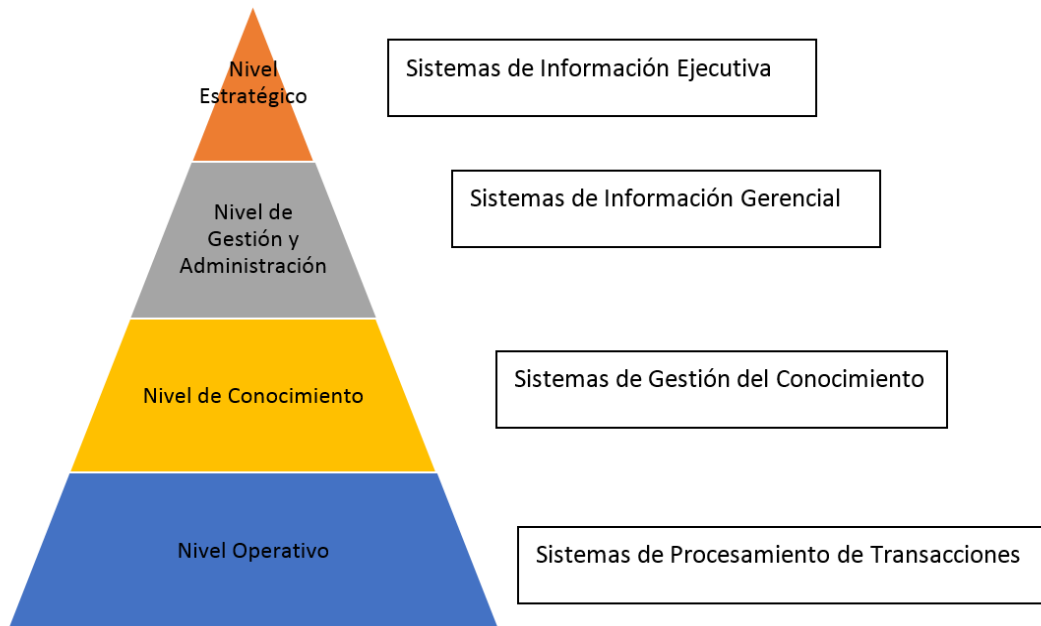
Nivel Estratégico

Sistemas de Información Ejecutiva

Nivel de Gestión y Administración

Sistemas de Información Gerencial

Nivel de Conocimiento

Sistemas de Gestión del Conocimiento

Nivel Operativo

Sistemas de Procesamiento de Transacciones